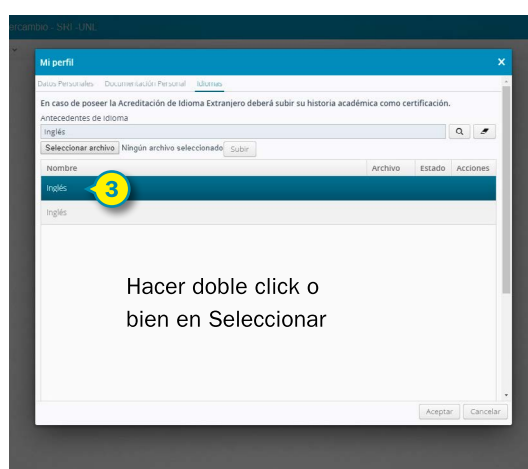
ercambio - SIRI-UNL

Mi perfil

×

Datos Personales Documentación Personal Idiomas

En caso de poseer la Acreditación de Idioma Extranjero deberá subir su historia académica como certificación.

Antecedentes de Idioma

Inglés

Seleccionar archivo Ningún archivo seleccionado Subir

| Nombre | Archivo | Estado | Acciones |
|---|---|---|---|
| Inglés | | | |
| Inglés | | | |

3

Hacer doble click o bien en Seleccionar

Aceptar Cancelar